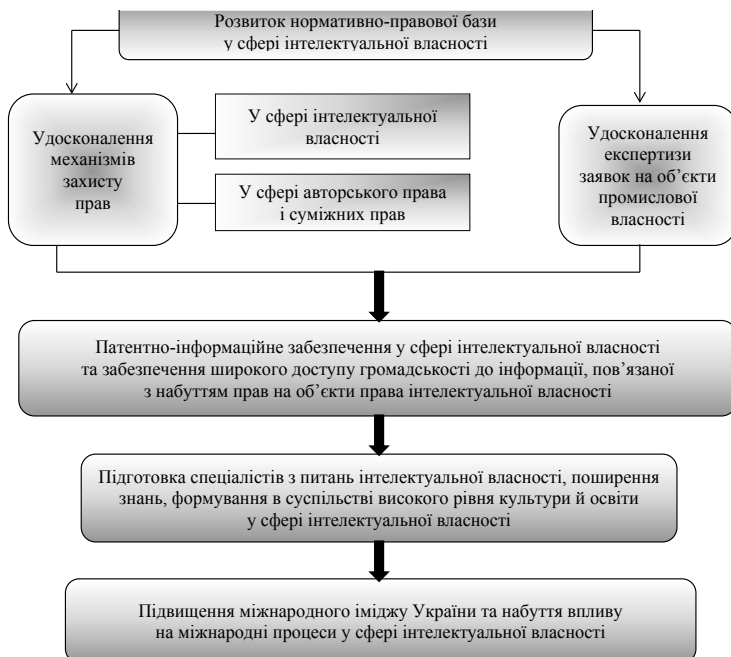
Розвиток нормативно-правової бази у сфері інтелектуальної власності

Удосконалення механізмів захисту прав

У сфері інтелектуальної власності

У сфері авторського права і суміжних прав

Удосконалення експертизи заявок на об'єкти промислової власності

Патентно-інформаційне забезпечення у сфері інтелектуальної власності та забезпечення широкого доступу громадськості до інформації, пов'язаної з набуттям прав на об'єкти права інтелектуальної власності

Підготовка спеціалістів з питань інтелектуальної власності, поширення знань, формування в суспільстві високого рівня культури й освіти у сфері інтелектуальної власності

Підвищення міжнародного іміджу України та набуття впливу на міжнародні процеси у сфері інтелектуальної власності